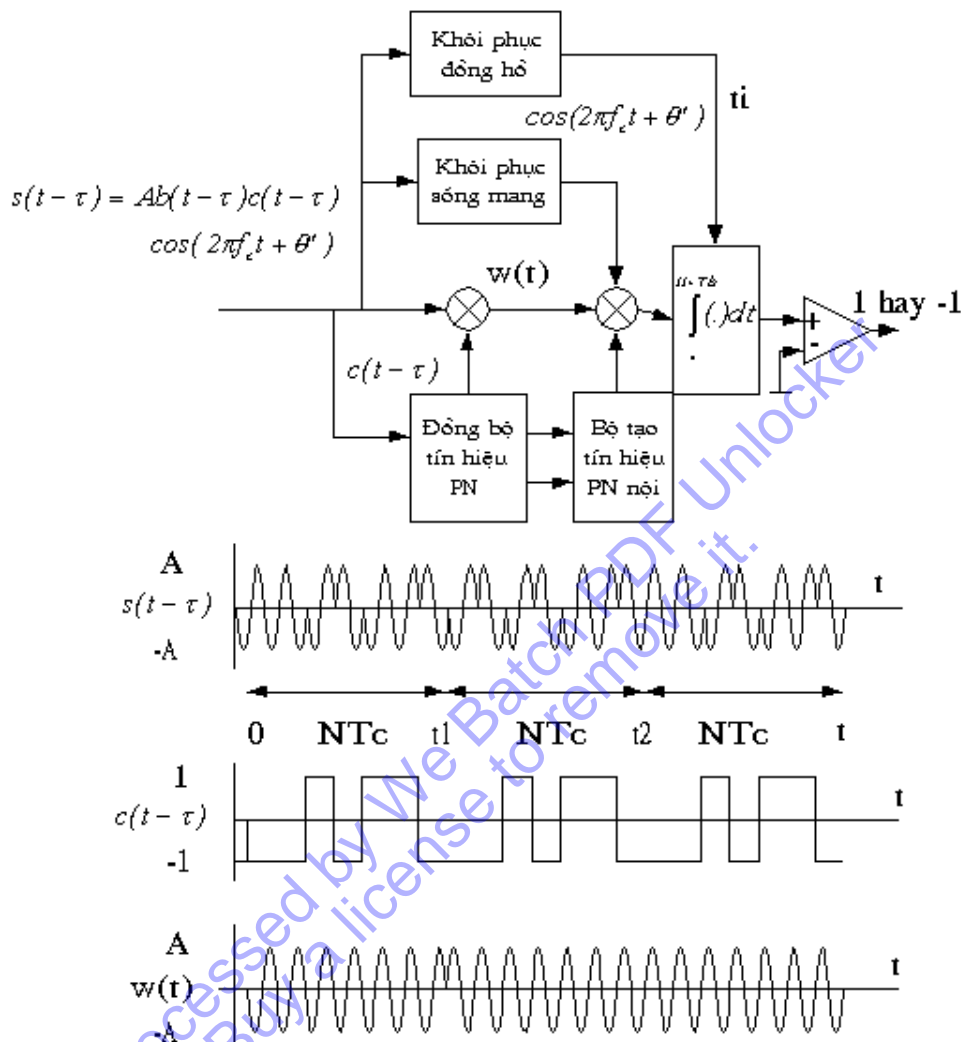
Khôi phục đồng hồ

ti

$cos(2\pi f_c t + \theta')$

Khôi phục sóng mang

$s(t-\tau) = Ab(t-\tau)c(t-\tau)$

$cos(2\pi f_c t + \theta')$

w(t)

$\int_{.}^{ti+Tb} (.)dt$

+

-

1 hay -1

$c(t-\tau)$

Đồng bộ tín hiệu PN

Bộ tạo tín hiệu PN nội

A

$s(t-\tau)$

-A

t

0 NTc t1 NTc t2 NTc t

1

$c(t-\tau)$

-1

t

A

w(t)

-A

t

Processed by We Batch PDF Unlocker
Buy a license to remove it.